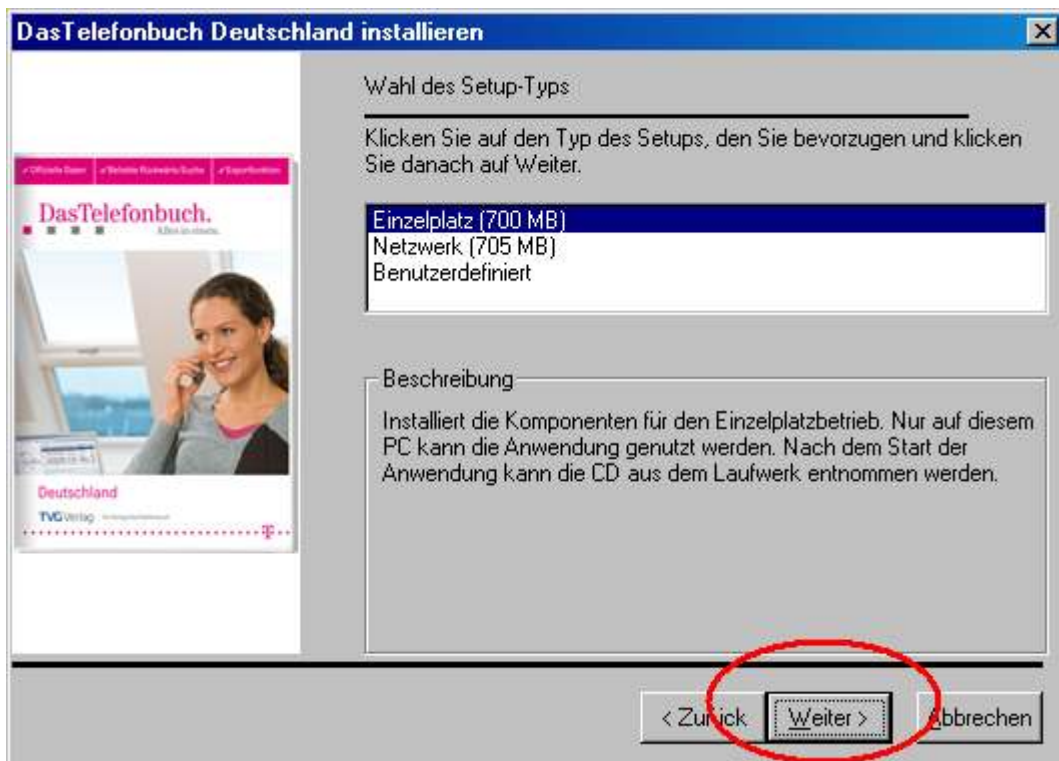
DasTelefonbuch Deutschland installieren

Wahl des Setup-Typs

Klicken Sie auf den Typ des Setups, den Sie bevorzugen und klicken Sie danach auf Weiter.

Einzelplatz (700 MB)
Netzwerk (705 MB)
Benutzerdefiniert

Beschreibung

Installiert die Komponenten für den Einzelplatzbetrieb. Nur auf diesem PC kann die Anwendung genutzt werden. Nach dem Start der Anwendung kann die CD aus dem Laufwerk entnommen werden.

DasTelefonbuch.
Alles in einem.
Deutschland
TVG Verlag

< Zurück
Weiter >
Abbrechen